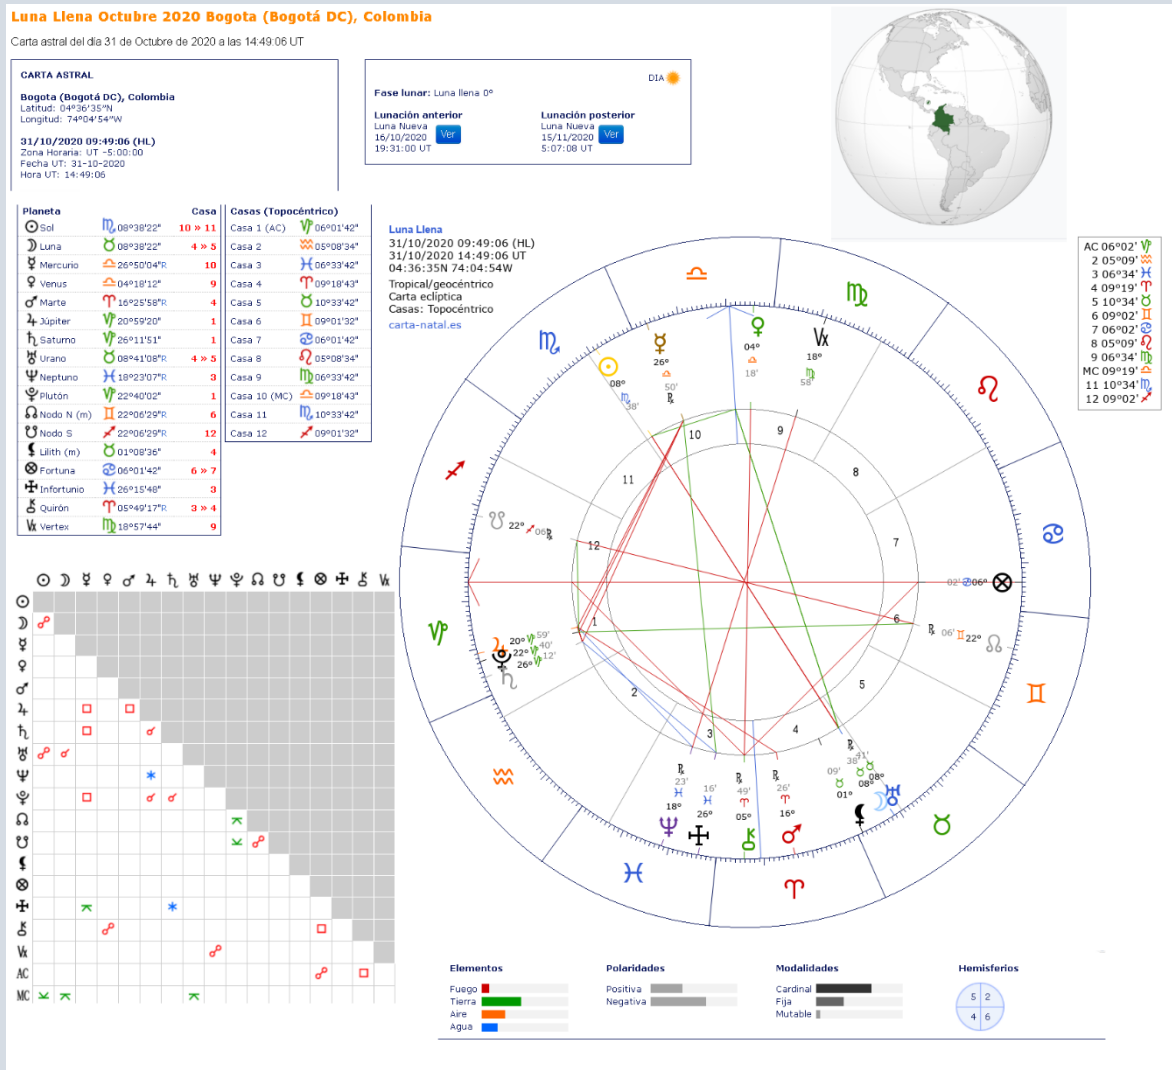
Luna Llena Octubre 2020 Bogota (Bogotá DC), Colombia

Carta astral del día 31 de Octubre de 2020 a las 14:49:06 UT

CARTA ASTRAL

Bogota (Bogotá DC), Colombia
Latitud: 04º36'35"N
Longitud: 74º04'54"W

31/10/2020 09:49:06 (HL)
Zona Horaria: UT -5:00:00
Fecha UT: 31-10-2020
Hora UT: 14:49:06

DIA

Fase lunar: Luna llena 0º

Lunación anterior
Luna Nueva
16/10/2020
19:31:00 UT
Ver

Lunación posterior
Luna Nueva
15/11/2020
5:07:08 UT
Ver

| Planeta | | Casa |
|---|---|---|
| Sol | 08º38'22" | 10 » 11 |
| Luna | 08º38'22" | 4 » 5 |
| Mercurio | 26º50'04"R | 10 |
| Venus | 04º18'12" | 9 |
| Marte | 16º25'58"R | 4 |
| Júpiter | 20º59'20" | 1 |
| Saturno | 26º11'51" | 1 |
| Urano | 08º41'08"R | 4 » 5 |
| Neptuno | 18º23'07"R | 3 |
| Plutón | 22º40'02" | 1 |
| Nodo N (m) | 22º06'29"R | 6 |
| Nodo S | 22º06'29"R | 12 |
| Lilith (m) | 01º08'36" | 4 |
| Fortuna | 06º01'42" | 6 » 7 |
| Infortunio | 26º15'48" | 3 |
| Quirón | 05º49'17"R | 3 » 4 |
| Vertex | 18º57'44" | 9 |

| Casas (Topocéntrico) | |
|---|---|
| Casa 1 (AC) | 06º01'42" |
| Casa 2 | 05º08'34" |
| Casa 3 | 06º33'42" |
| Casa 4 | 09º18'43" |
| Casa 5 | 10º33'42" |
| Casa 6 | 09º01'32" |
| Casa 7 | 06º01'42" |
| Casa 8 | 05º08'34" |
| Casa 9 | 06º33'42" |
| Casa 10 (MC) | 09º18'43" |
| Casa 11 | 10º33'42" |
| Casa 12 | 09º01'32" |

Luna Llena
31/10/2020 09:49:06 (HL)
31/10/2020 14:49:06 UT
04:36:35N 74:04:54W
Tropical/geocéntrico
Carta eclíptica
Casas: Topocéntrico
carta-natal.es

AC 06º02'
2 05º09'
3 06º34'
4 09º19'
5 10º34'
6 09º02'
7 06º02'
8 05º09'
9 06º34'
MC 09º19'
11 10º34'
12 09º02'

04º 18' 26º 50' 18º 58' 08º 38' 22º 06' 20º 59' 22º 40' 26º 12' 06' 22º 02' 06º 23' 18º 16' 26º 49' 05º 26' 16º 09' 01º 41' 38' 08º 08º
10 9 8 11 7 12 6 1 5 2 3 4

AC
MC

Elementos
Fuego
Tierra
Aire
Agua

Polaridades
Positiva
Negativa

Modalidades
Cardinal
Fija
Mutable

Hemisferios
5 2
4 6